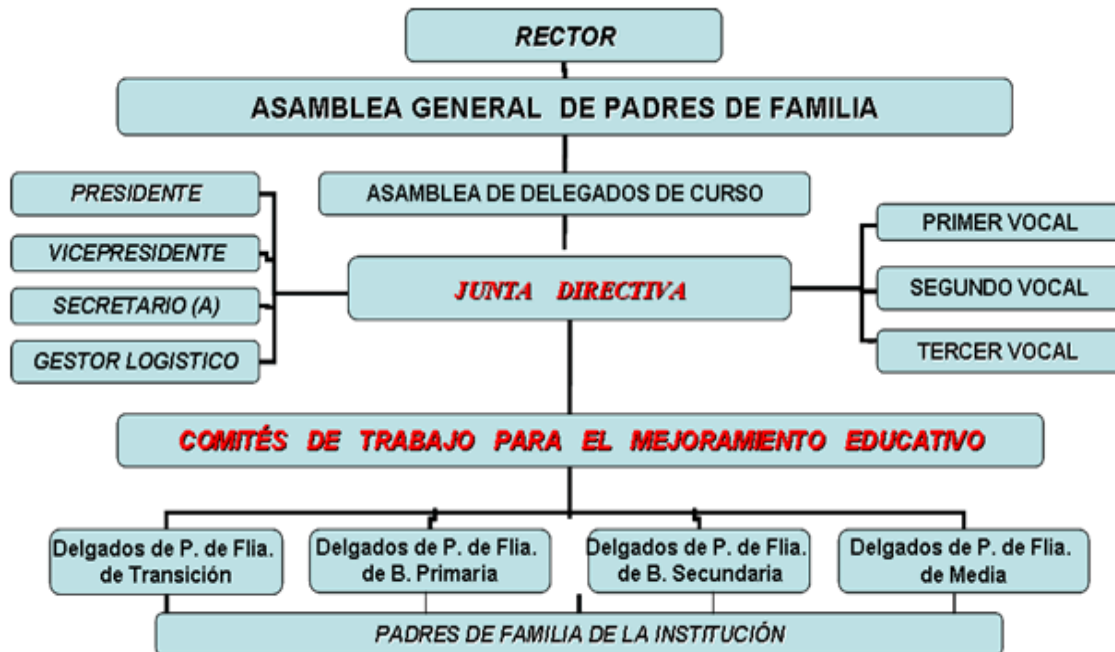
RECTOR

ASAMBLEA GENERAL DE PADRES DE FAMILIA

PRESIDENTE

VICEPRESIDENTE

SECRETARIO (A)

GESTOR LOGISTICO

ASAMBLEA DE DELEGADOS DE CURSO

JUNTA DIRECTIVA

PRIMER VOCAL

SEGUNDO VOCAL

TERCER VOCAL

COMITÉS DE TRABAJO PARA EL MEJORAMIENTO EDUCATIVO

Delgados de P. de Flia. de Transición

Delgados de P. de Flia. de B. Primaria

Delgados de P. de Flia. de B. Secundaria

Delgados de P. de Flia. de Media

PADRES DE FAMILIA DE LA INSTITUCIÓN